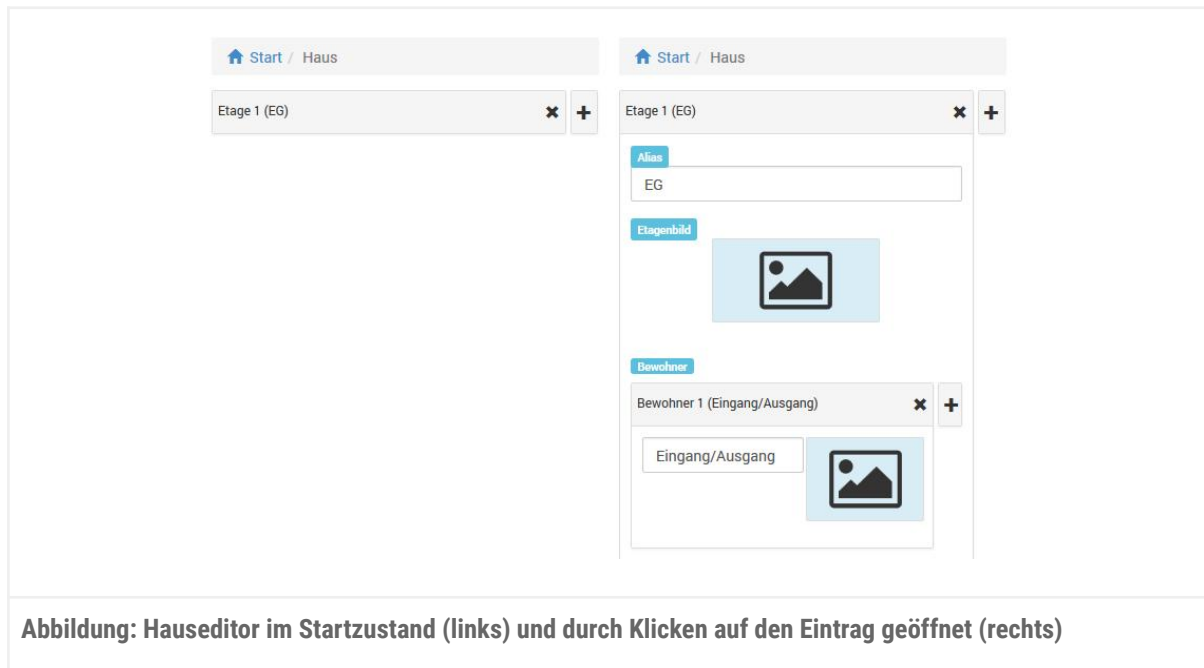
Start / Haus

Etage 1 (EG) ✖ +

Start / Haus

Etage 1 (EG) ✖ +

Alias

EG

Etagenbild

Bewohner

Bewohner 1 (Eingang/Ausgang) ✖ +

Eingang/Ausgang

Abbildung: Hauseditor im Startzustand (links) und durch Klicken auf den Eintrag geöffnet (rechts)